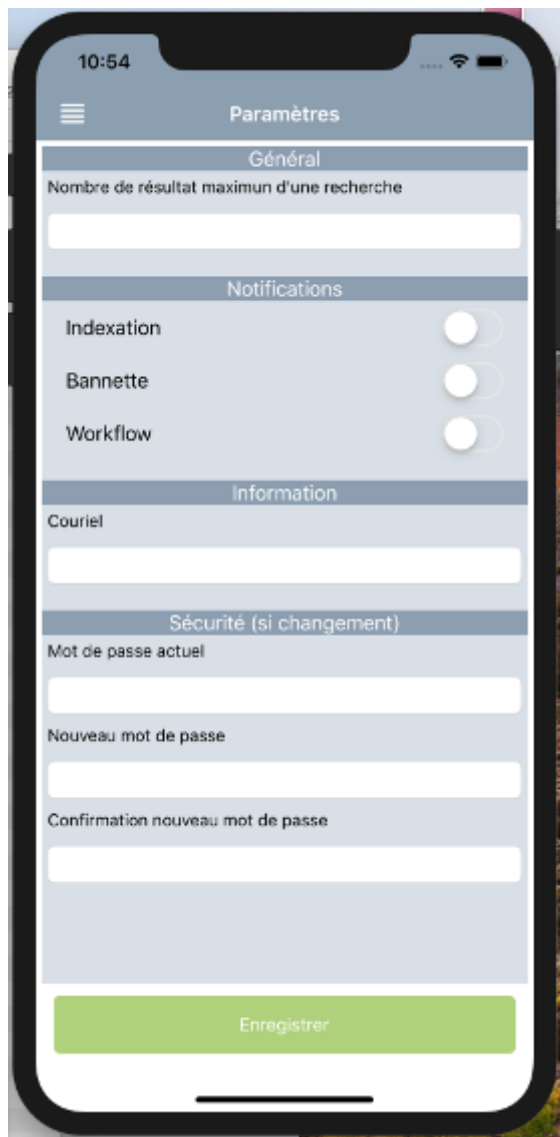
10:54

Paramètres

Général

Nombre de résultat maximun d'une recherche

Notifications

Indexation

Bannette

Workflow

Information

Couriel

Sécurité (si changement)

Mot de passe actuel

Nouveau mot de passe

Confirmation nouveau mot de passe

Enregistrer